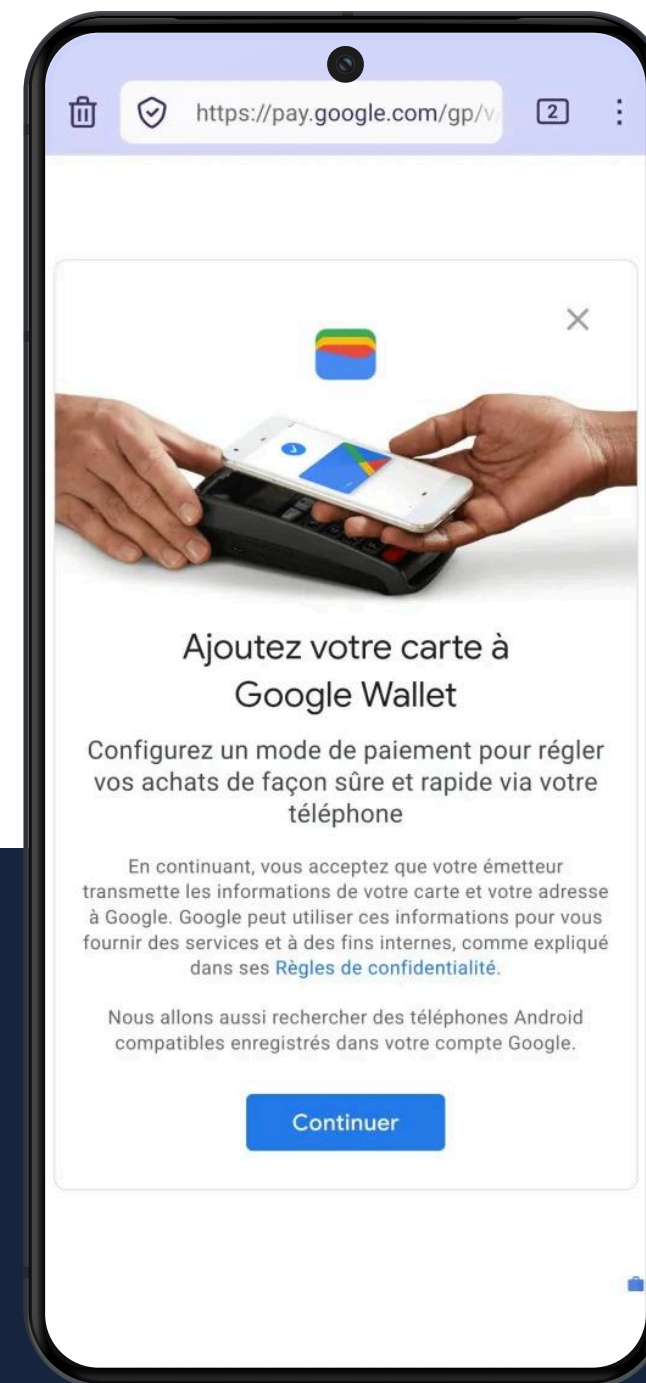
https://pay.google.com/gp/v

2

Ajoutez votre carte à Google Wallet

Configurez un mode de paiement pour régler vos achats de façon sûre et rapide via votre téléphone

En continuant, vous acceptez que votre émetteur transmette les informations de votre carte et votre adresse à Google. Google peut utiliser ces informations pour vous fournir des services et à des fins internes, comme expliqué dans ses Règles de confidentialité.

Nous allons aussi rechercher des téléphones Android compatibles enregistrés dans votre compte Google.

Continuer